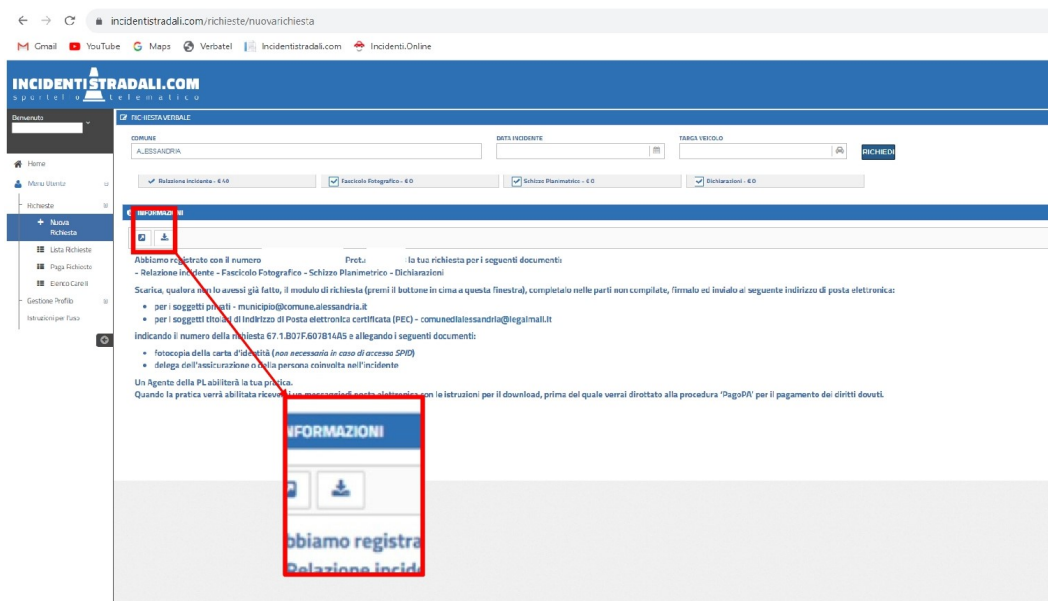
incidentistradali.com/richieste/nuovarichiesta

Gmail YouTube Maps Verbatel Incidentistradali.com Incidenti.Online

INCIDENTISTRADALI.COM
sportello telematico

Benvenuto

Home
Menu Utente
Richieste
Nuova Richiesta
Lista Richieste
Paga Richieste
Elenco Carrelli
Gestione Profilo
Istruzioni per l'uso

RICHIESTA VERBALE

COMUNE
ALESSANDRIA

DATA INCIDENTE

TARGA VEICOLO

RICHIEDI

Relazione Incidente - € 40
Fascicolo Fotografico - € 0
Schizzo Planimetrico - € 0
Dichiarazioni - € 0

INFORMAZIONI

Abbiamo registrato con il numero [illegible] Prot.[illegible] la tua richiesta per i seguenti documenti:
- Relazione incidente - Fascicolo Fotografico - Schizzo Planimetrico - Dichiarazioni

Scarica, qualora non lo avessi già fatto, il modulo di richiesta (premi il bottone in cima a questa finestra), completalo nelle parti non compilate, firmalo ed invialo al seguente indirizzo di posta elettronica:

- per i soggetti privati - municipio@comune.alessandria.it
- per i soggetti titolari di indirizzo di Posta elettronica certificata (PEC) - comunedialessandria@legalmail.it

indicando il numero della richiesta 67.1.B07F.607B14A5 e allegando i seguenti documenti:

- fotocopia della carta d'identità (non necessaria in caso di accesso SPID)
- delega dell'assicurazione o della persona coinvolta nell'incidente

Un Agente della PL abiliterà la tua pratica.
Quando la pratica verrà abilitata riceverai un messaggio di posta elettronica con le istruzioni per il download, prima del quale verrai dirottato alla procedura 'PagoPA' per il pagamento dei diritti dovuti.

INFORMAZIONI

bbiamo registra
Relazione incid